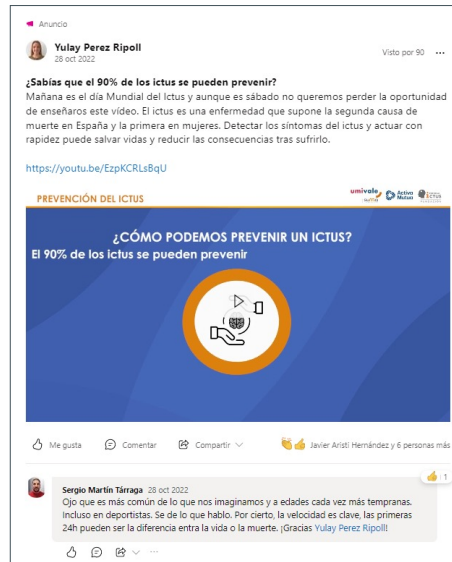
Anuncio

Yulay Perez Ripoll
28 oct 2022

Visto por 90 ···

¿Sabías que el 90% de los ictus se pueden prevenir?
Mañana es el día Mundial del Ictus y aunque es sábado no queremos perder la oportunidad de enseñaros este vídeo. El ictus es una enfermedad que supone la segunda causa de muerte en España y la primera en mujeres. Detectar los síntomas del ictus y actuar con rapidez puede salvar vidas y reducir las consecuencias tras sufrirlo.

https://youtu.be/EzpKCRLsBqU

PREVENCIÓN DEL ICTUS

umivale Activa Mutua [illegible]

¿CÓMO PODEMOS PREVENIR UN ICTUS?
El 90% de los ictus se pueden prevenir

Me gusta Comentar Compartir

Javier Aristi Hernández y 6 personas más

Sergio Martín Tárraga 28 oct 2022
Ojo que es más común de lo que nos imaginamos y a edades cada vez más tempranas. Incluso en deportistas. Se de lo que hablo. Por cierto, la velocidad es clave, las primeras 24h pueden ser la diferencia entra la vida o la muerte. ¡Gracias Yulay Perez Ripoll!

1